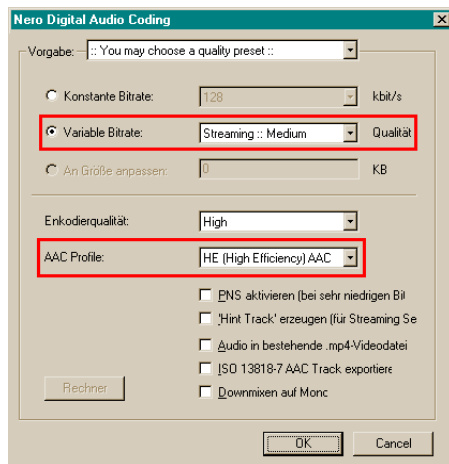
Nero Digital Audio Coding

Vorgabe: :: You may choose a quality preset ::

Konstante Bitrate: 128 kbit/s

Variable Bitrate: Streaming :: Medium Qualität

An Größe anpassen: 0 KB

Enkodierqualität: High

AAC Profile: HE (High Efficiency) AAC

PNS aktivieren (bei sehr niedrigen Bi

'Hint Track' erzeugen (für Streaming Se

Audio in bestehende .mp4-Videodatei

ISO 13818-7 AAC Track exportiere

Downmixen auf Monc

Rechner

OK

Cancel